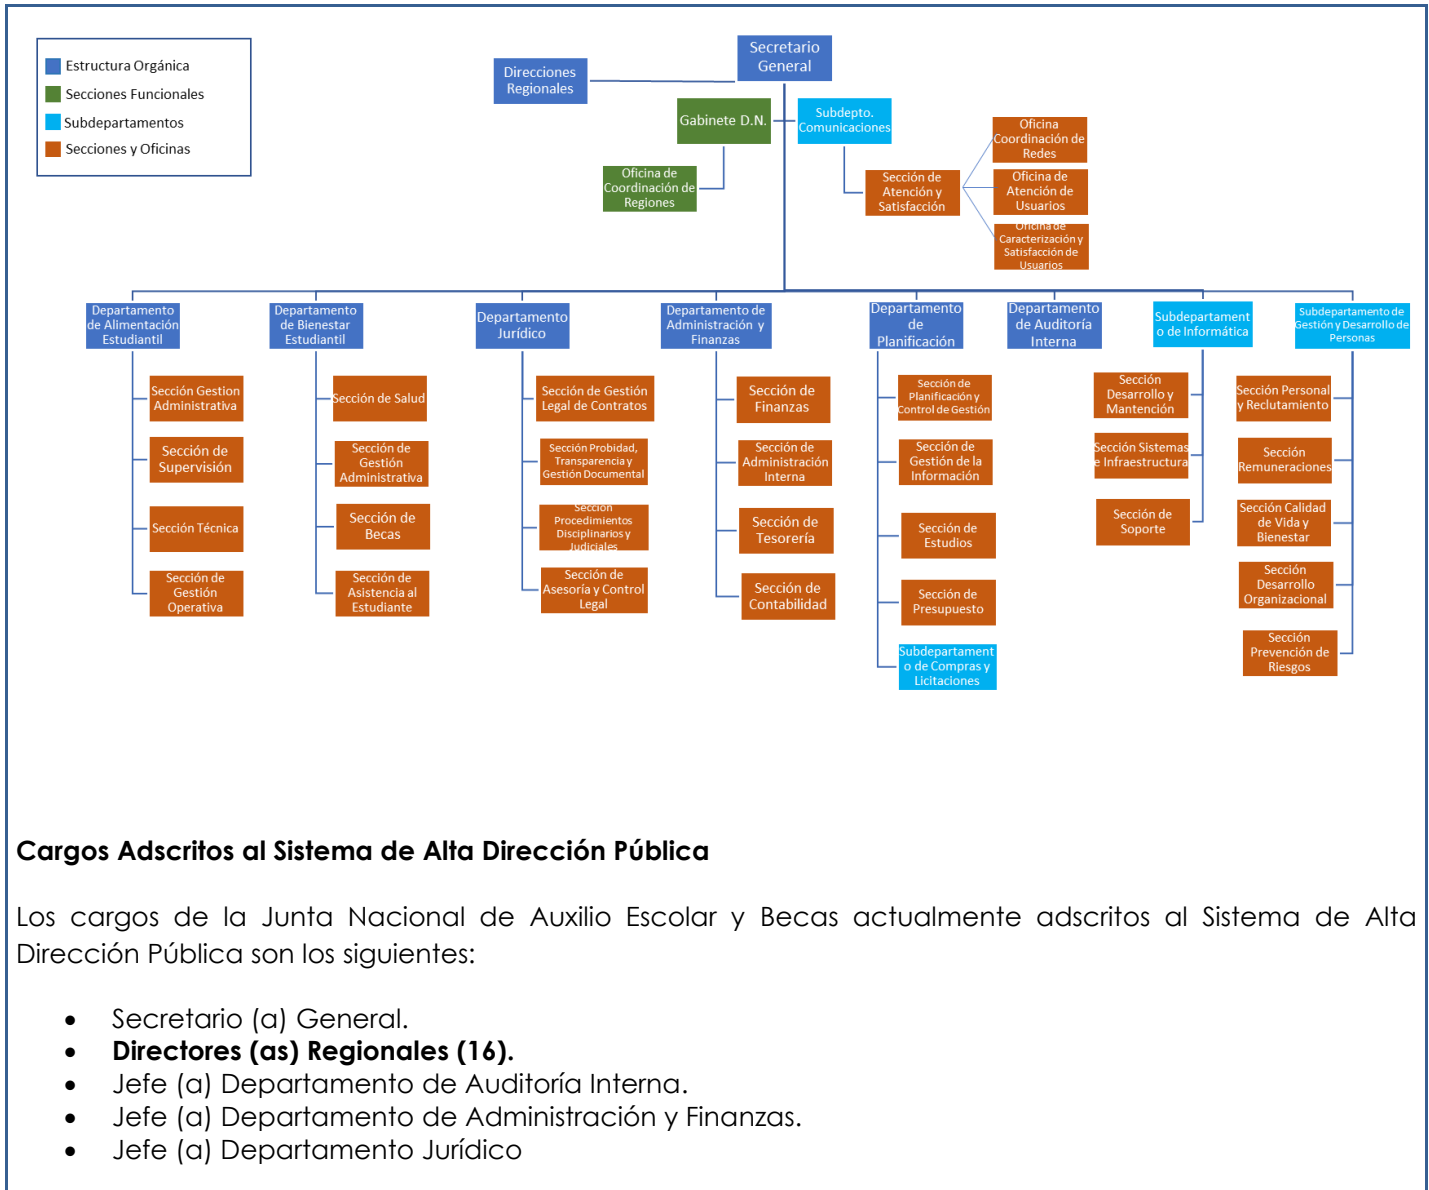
Estructura Orgánica
Secciones Funcionales
Subdepartamentos
Secciones y Oficinas

Secretario General

Direcciones Regionales

Gabinete D.N.

Subdepto. Comunicaciones

Oficina de Coordinación de Regiones

Sección de Atención y Satisfacción

Oficina Coordinación de Redes

Oficina de Atención de Usuarios

Oficina de Caracterización y Satisfacción de Usuarios

Departamento de Alimentación Estudiantil

Sección Gestion Administrativa

Sección de Supervisión

Sección Técnica

Sección de Gestión Operativa

Departamento de Bienestar Estudiantil

Sección de Salud

Sección de Gestión Administrativa

Sección de Becas

Sección de Asistencia al Estudiante

Departamento Jurídico

Sección de Gestión Legal de Contratos

Sección Probidad, Transparencia y Gestión Documental

Sección Procedimientos Disciplinarios y Judiciales

Sección de Asesoría y Control Legal

Departamento de Administración y Finanzas

Sección de Finanzas

Sección de Administración Interna

Sección de Tesorería

Sección de Contabilidad

Departamento de Planificación

Sección de Planificación y Control de Gestión

Sección de Gestión de la Información

Sección de Estudios

Sección de Presupuesto

Subdepartamento de Compras y Licitaciones

Departamento de Auditoría Interna

Subdepartamento de Informática

Sección Desarrollo y Mantención

Sección Sistemas e Infraestructura

Sección de Soporte

Subdepartamento de Gestión y Desarrollo de Personas

Sección Personal y Reclutamiento

Sección Remuneraciones

Sección Calidad de Vida y Bienestar

Sección Desarrollo Organizacional

Sección Prevención de Riesgos

Cargos Adscritos al Sistema de Alta Dirección Pública

Los cargos de la Junta Nacional de Auxilio Escolar y Becas actualmente adscritos al Sistema de Alta Dirección Pública son los siguientes:

• Secretario (a) General.
• Directores (as) Regionales (16).
• Jefe (a) Departamento de Auditoría Interna.
• Jefe (a) Departamento de Administración y Finanzas.
• Jefe (a) Departamento Jurídico